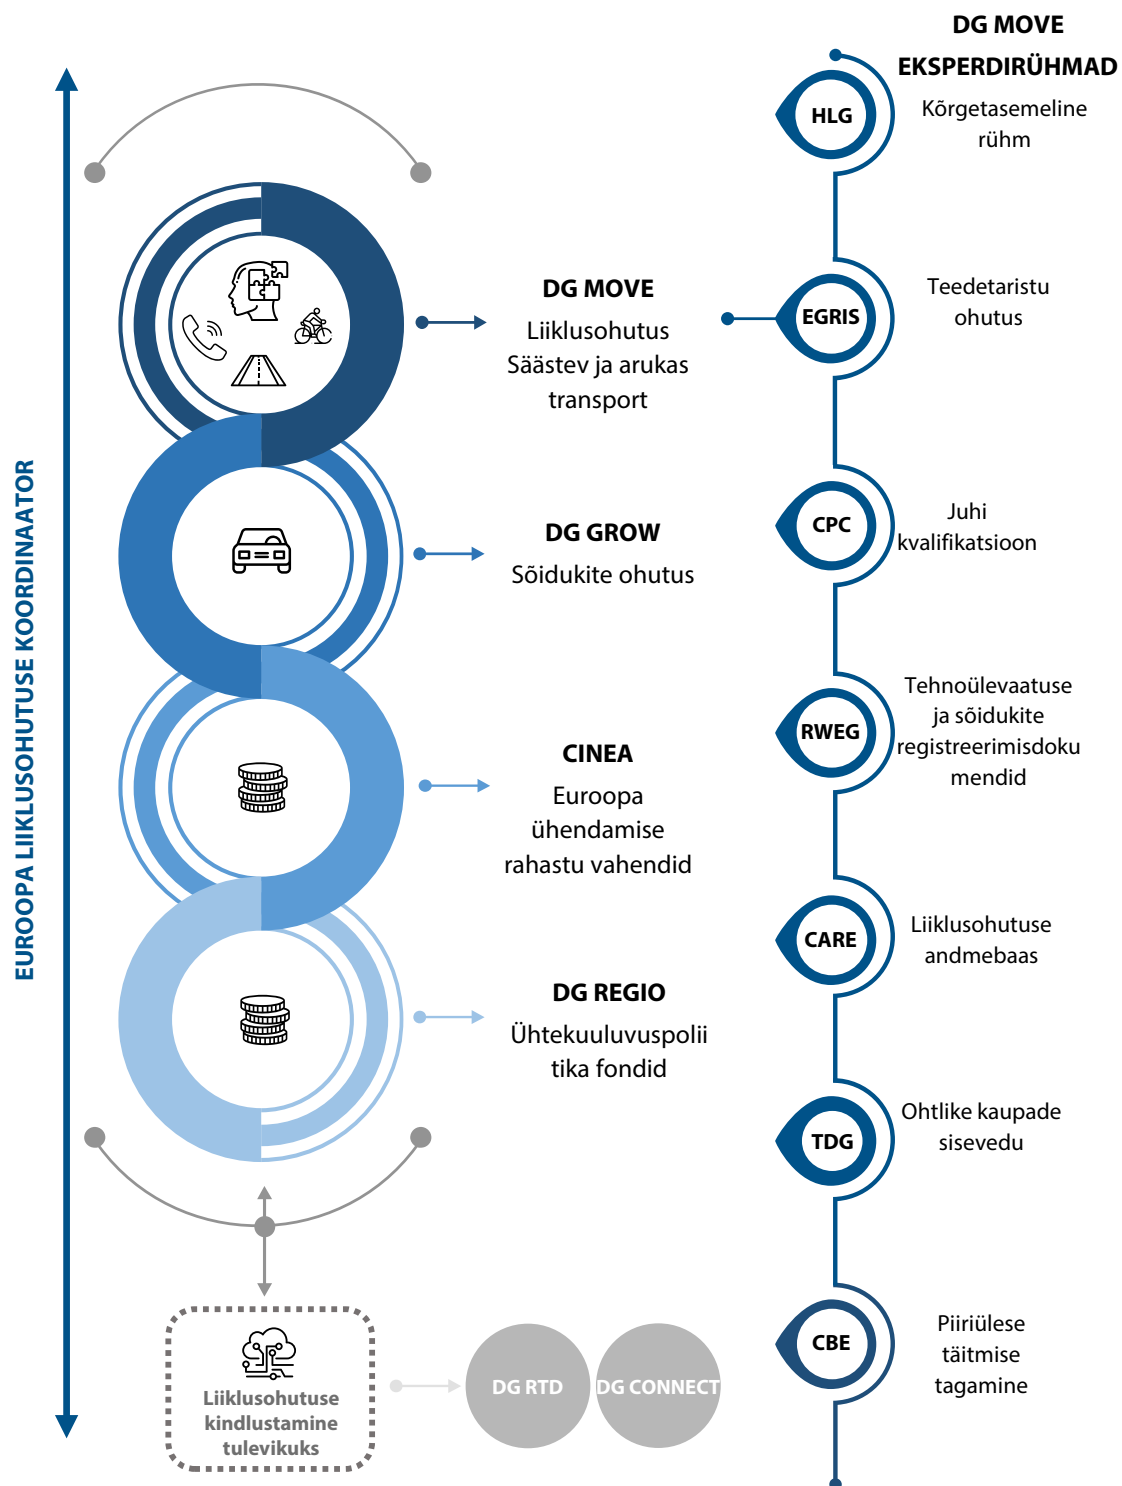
EUROOPA LIIKLUSOHUTUSE KOORDINAATOR

DG MOVE
Liiklusohutus
Säästev ja arukas transport

DG GROW
Sõidukite ohutus

CINEA
Euroopa ühendamise rahastu vahendid

DG REGIO
Ühtekuuluvuspoliitika fondid

Liiklusohutuse kindlustamine tulevikuks

DG RTD

DG CONNECT

DG MOVE EKSPERDIRÜHMAD

HLG
Kõrgetasemeline rühm

EGRIS
Teedetaristu ohutus

CPC
Juhi kvalifikatsioon

RWEG
Tehnoülevaatuse ja sõidukite registreerimisdokumendid

CARE
Liiklusohutuse andmebaas

TDG
Ohtlike kaupade sisevedu

CBE
Piiriülese täitmise tagamine